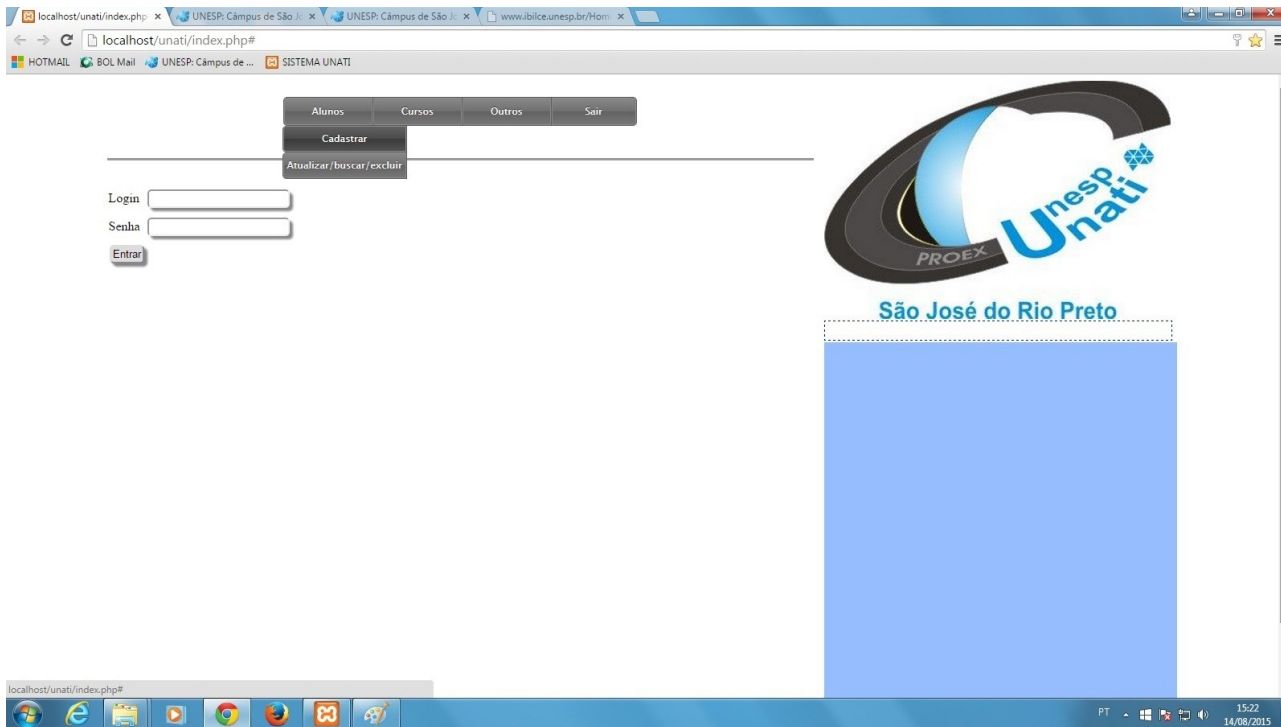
localhost/unati/index.php ×
UNESP: Câmpus de São Jo ×
UNESP: Câmpus de São Jo ×
www.ibilce.unesp.br/Hom ×

localhost/unati/index.php#

HOTMAIL
BOL Mail
UNESP: Câmpus de ...
SISTEMA UNATI

Alunos
Cursos
Outros
Sair
Cadastrar
Atualizar/buscar/excluir

Login
Senha
Entrar

PROEX
Unesp
Unati

São José do Rio Preto

localhost/unati/index.php#

PT
15:22
14/08/2015